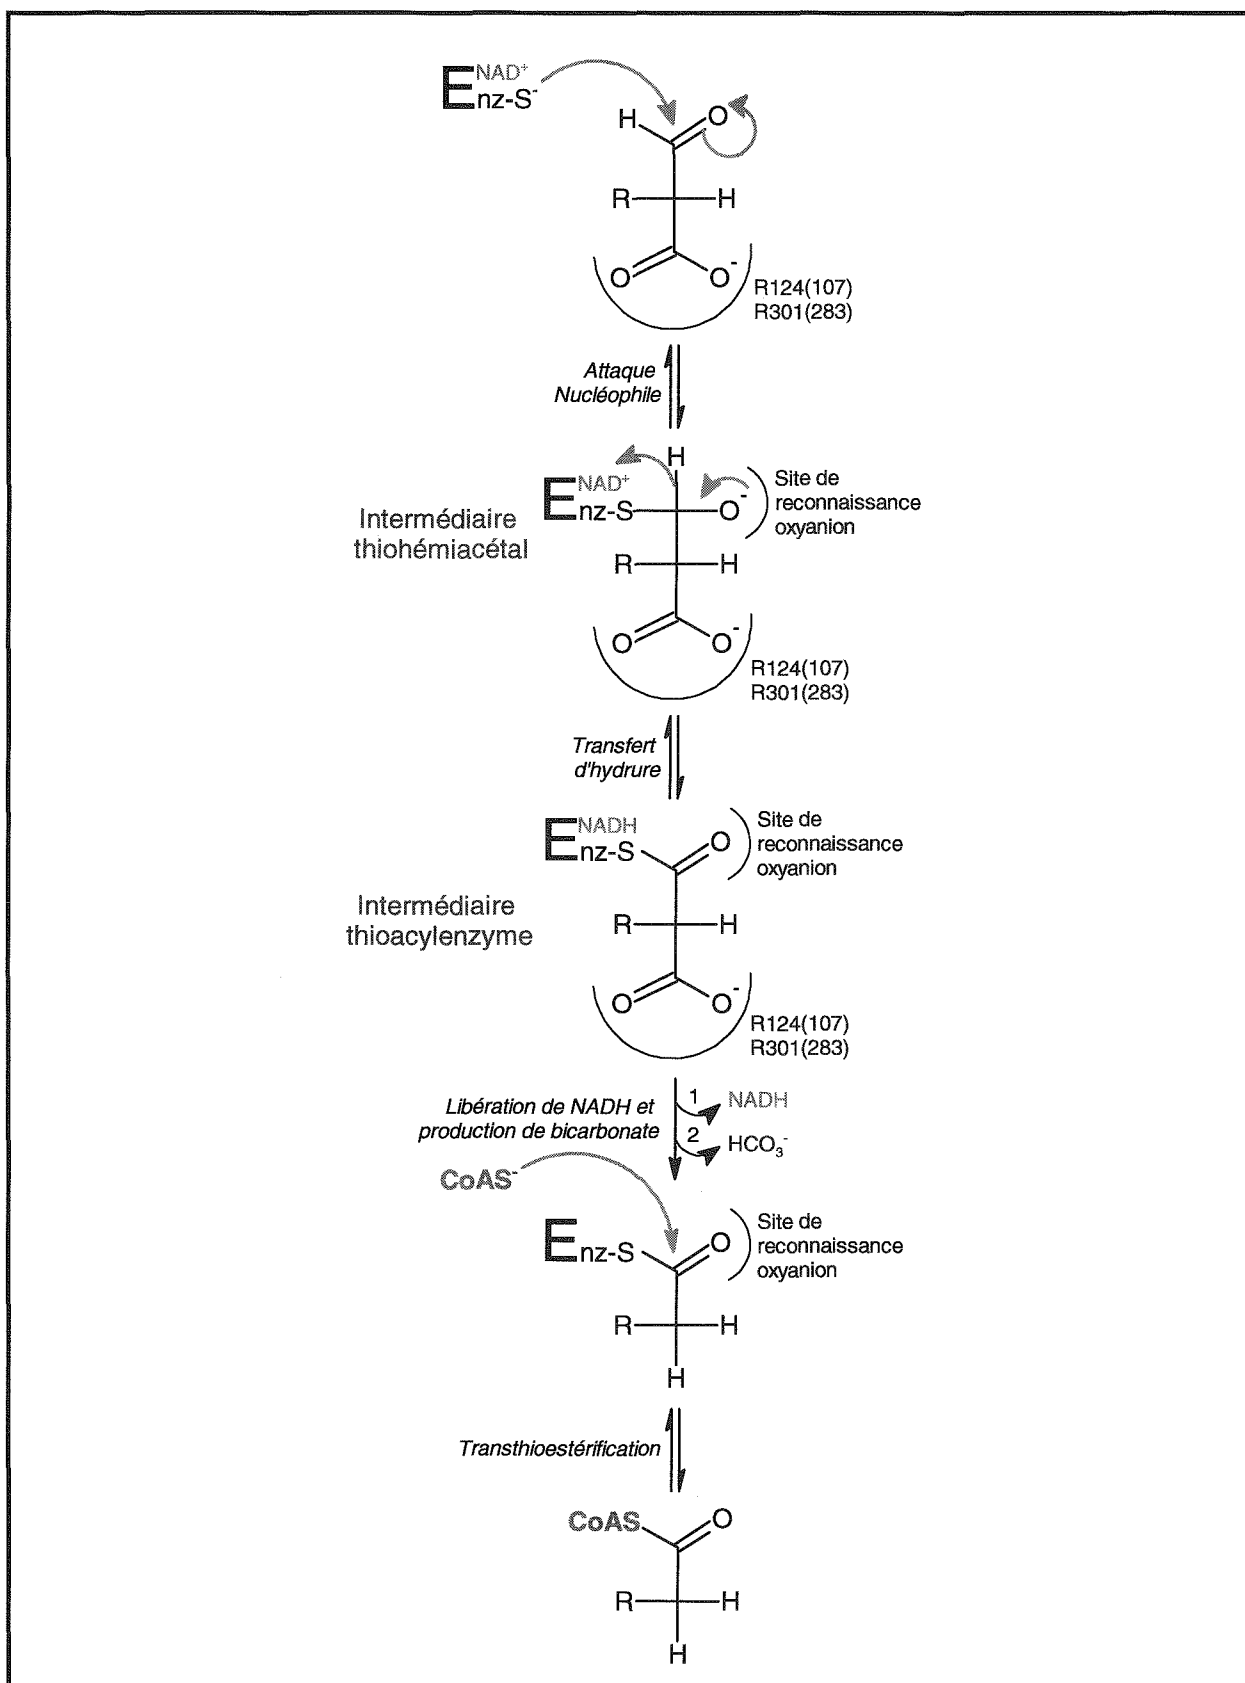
$E^{NAD^+}$nz-$S^-$

H

O

R

H

O

$O^-$

R124(107)
R301(283)

Attaque Nucléophile

H

$E^{NAD^+}$nz-S

$O^-$

Site de reconnaissance oxyanion

Intermédiaire thiohémiacétal

R

H

O

$O^-$

R124(107)
R301(283)

Transfert d'hydrure

$E^{NADH}$nz-S

O

Site de reconnaissance oxyanion

Intermédiaire thioacylenzyme

R

H

O

$O^-$

R124(107)
R301(283)

Libération de NADH et production de bicarbonate

1 NADH

2 $HCO_3^-$

$CoAS^-$

Enz-S

O

Site de reconnaissance oxyanion

R

H

H

Transthioestérification

CoAS

O

R

H

H